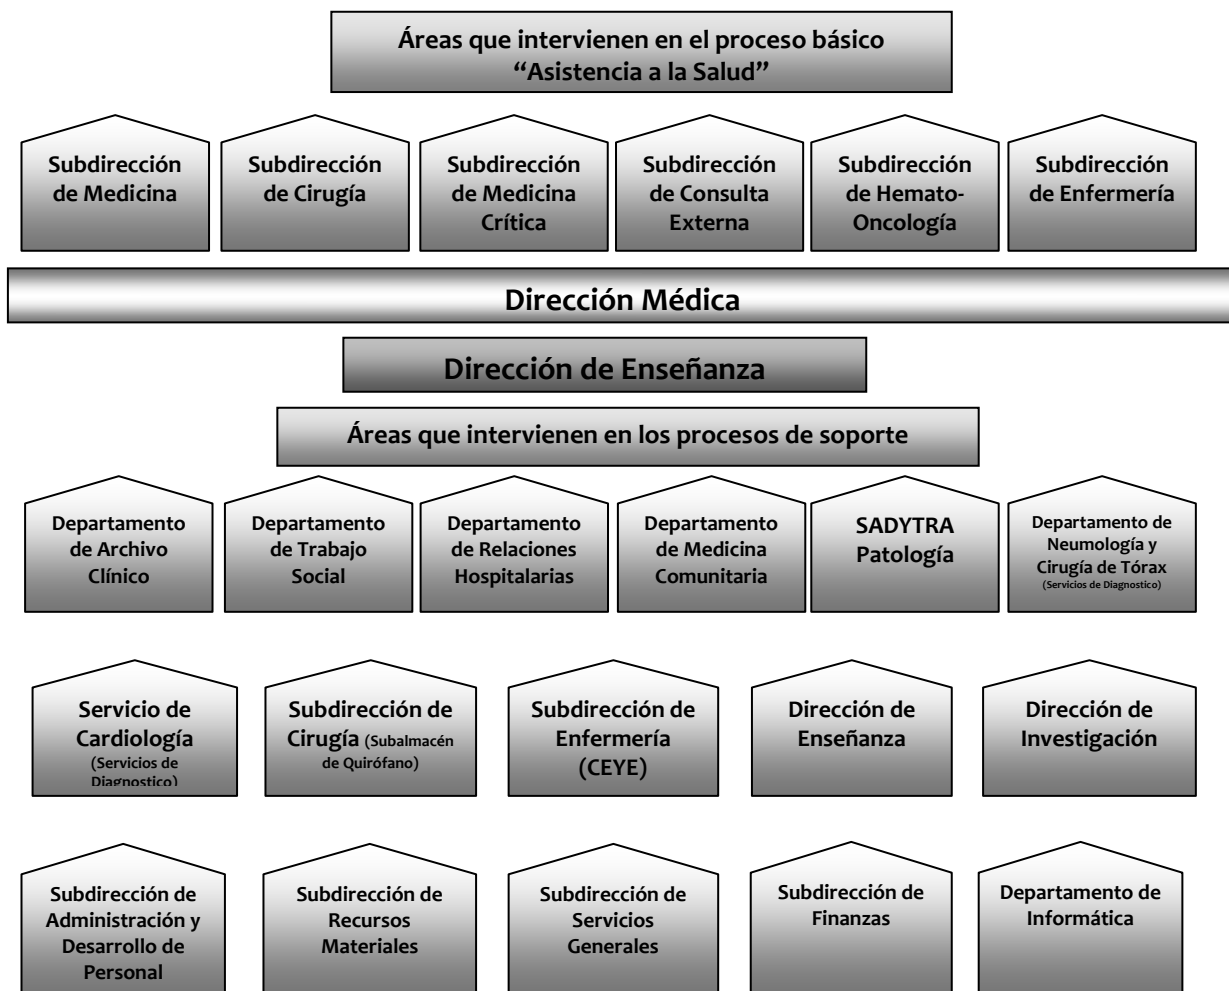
Áreas que intervienen en el proceso básico "Asistencia a la Salud"

Subdirección de Medicina

Subdirección de Cirugía

Subdirección de Medicina Crítica

Subdirección de Consulta Externa

Subdirección de Hemato-Oncología

Subdirección de Enfermería

Dirección Médica

Dirección de Enseñanza

Áreas que intervienen en los procesos de soporte

Departamento de Archivo Clínico

Departamento de Trabajo Social

Departamento de Relaciones Hospitalarias

Departamento de Medicina Comunitaria

SADYTRA Patología

Departamento de Neumología y Cirugía de Tórax (Servicios de Diagnostico)

Servicio de Cardiología (Servicios de Diagnostico)

Subdirección de Cirugía (Subalmacén de Quirófano)

Subdirección de Enfermería (CEYE)

Dirección de Enseñanza

Dirección de Investigación

Subdirección de Administración y Desarrollo de Personal

Subdirección de Recursos Materiales

Subdirección de Servicios Generales

Subdirección de Finanzas

Departamento de Informática